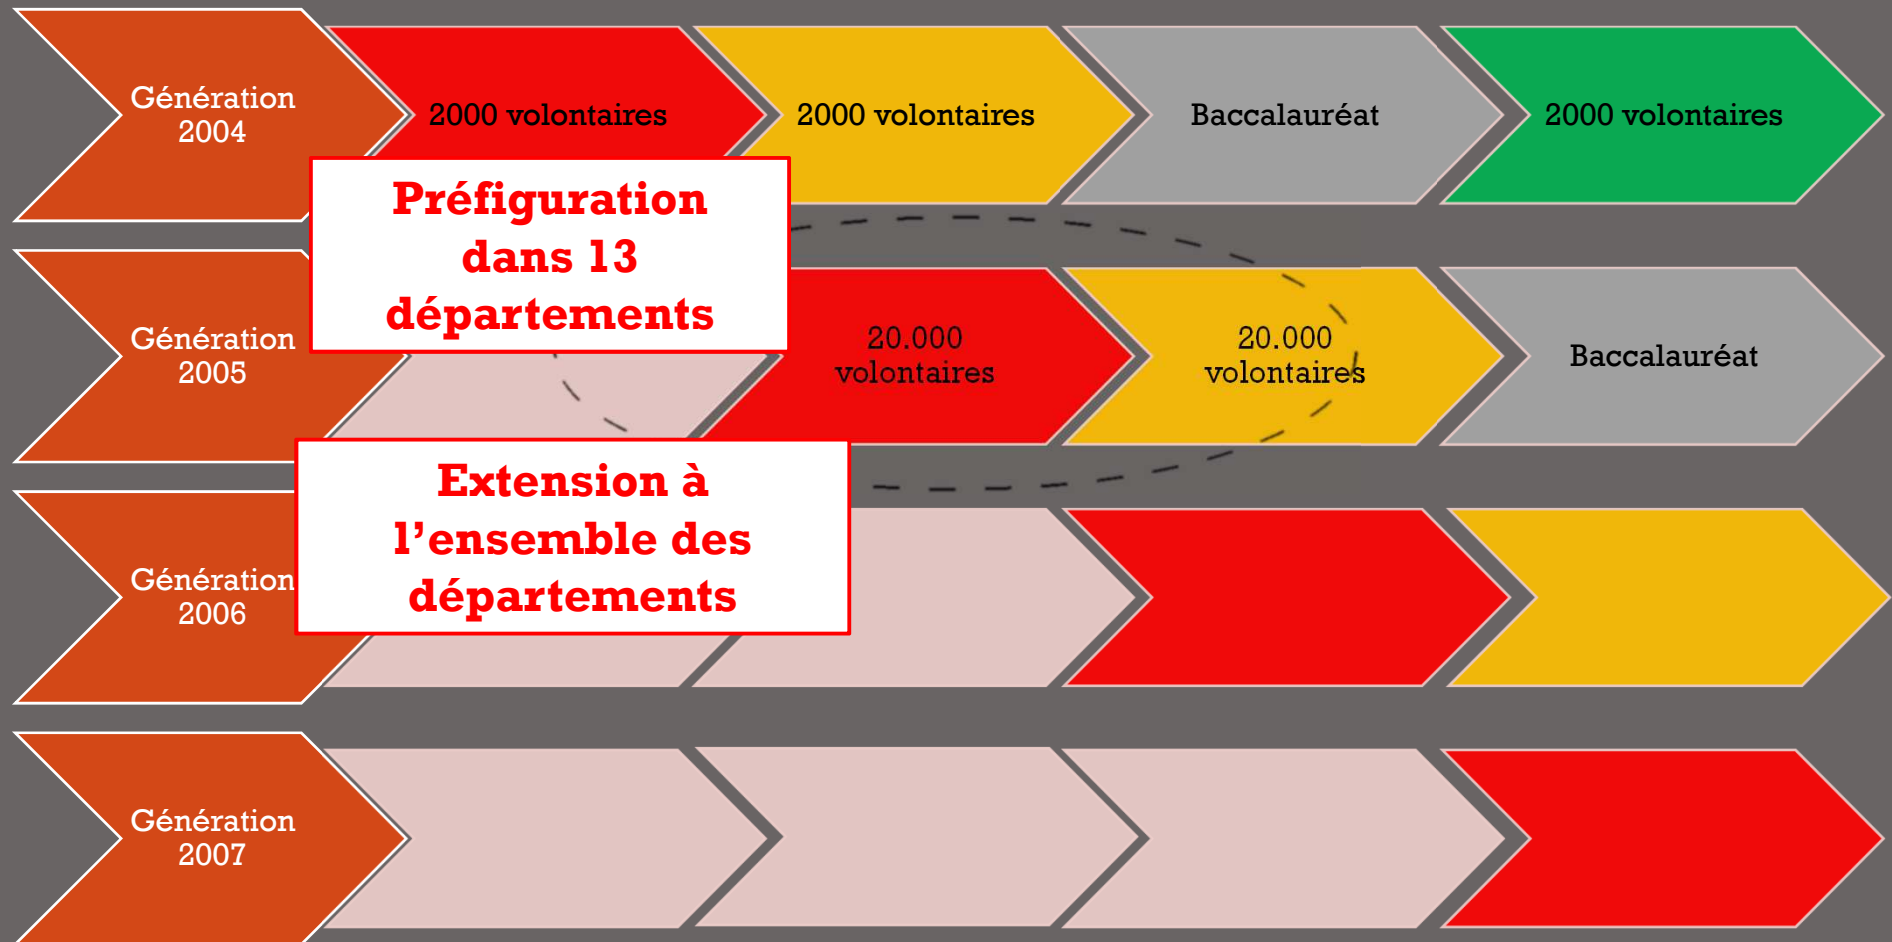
Génération 2004

2000 volontaires

2000 volontaires

Baccalauréat

2000 volontaires

Préfiguration dans 13 départements

Génération 2005

20.000 volontaires

20.000 volontaires

Baccalauréat

Extension à l’ensemble des départements

Génération 2006

Génération 2007